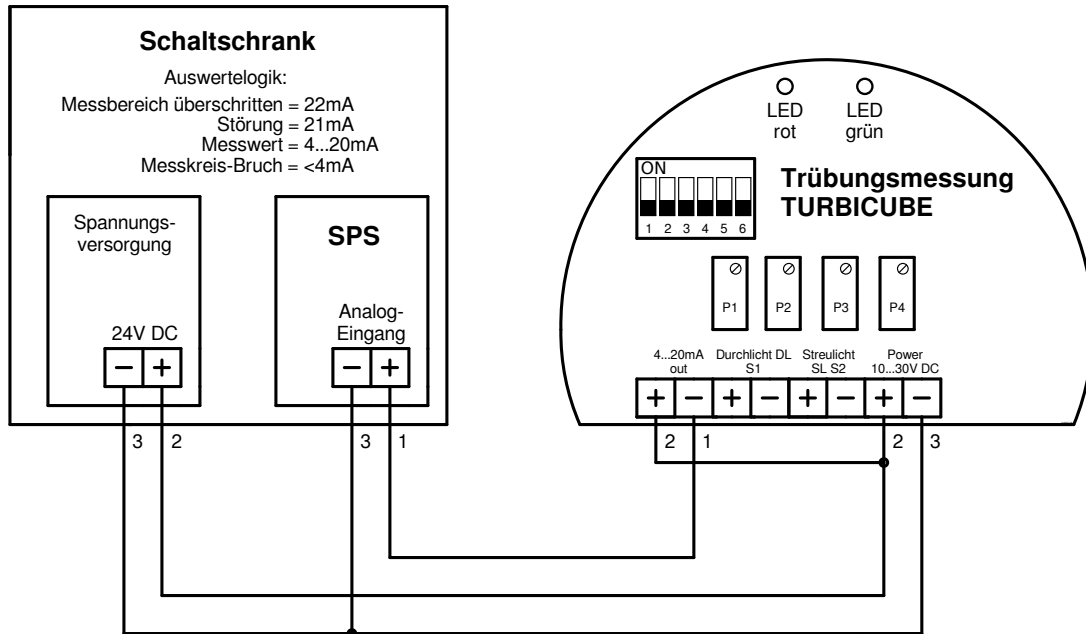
Schaltschrank

Auswertelogik:
Messbereich überschritten = 22mA
Störung = 21mA
Messwert = 4...20mA
Messkreis-Bruch = <4mA

Spannungs-versorgung

24V DC

− +

SPS

Analog-Eingang

− +

3 2 3 1

LED rot

LED grün

ON

1 2 3 4 5 6

Trübungsmessung
TURBICUBE

P1 P2 P3 P4

4...20mA out

Durchlicht DL S1

Streulicht SL S2

Power 10...30V DC

+ − + − + − + −

2 1 2 3